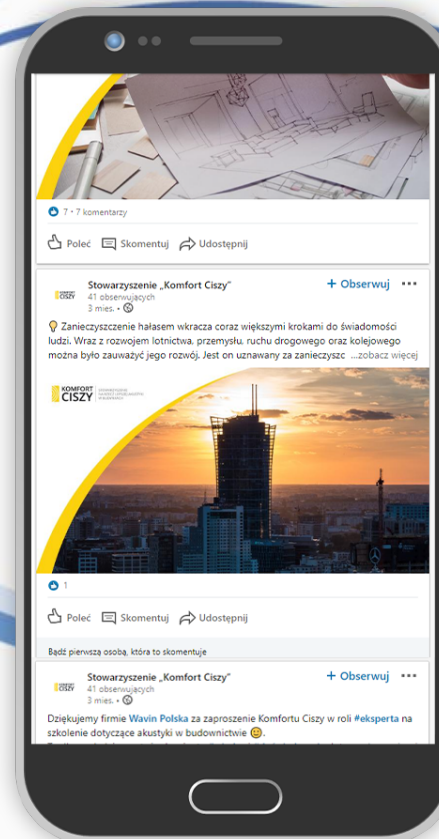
7 • 7 komentarzy

Poleć Skomentuj Udostępnij

Stowarzyszenie „Komfort Ciszy"
41 obserwujących
3 mies. •

+ Obserwuj •••

Zanieczyszczenie hałasem wkracza coraz większymi krokami do świadomości ludzi. Wraz z rozwojem lotnictwa, przemysłu, ruchu drogowego oraz kolejowego można było zauważyć jego rozwój. Jest on uznawany za zanieczyszc ...zobacz więcej

KOMFORT CISZY

1

Poleć Skomentuj Udostępnij

Bądź pierwszą osobą, która to skomentuje

Stowarzyszenie „Komfort Ciszy"
41 obserwujących
3 mies. •

+ Obserwuj •••

Dziękujemy firmie Wavin Polska za zaproszenie Komfortu Ciszy w roli #eksperta na szkolenie dotyczące akustyki w budownictwie 😊.